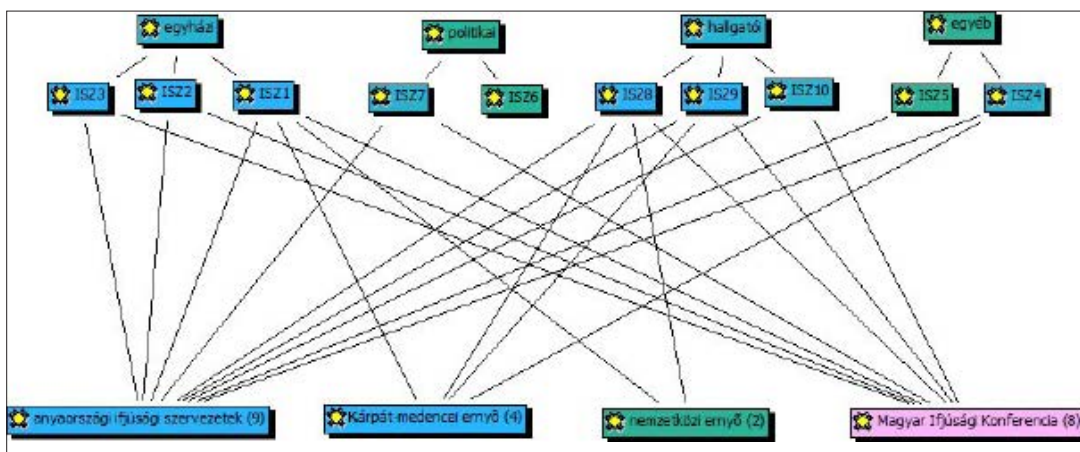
egyházi

politikai

hallgató

egyéb

ISZ3

ISZ2

ISZ1

ISZ7

ISZ6

ISZ8

ISZ9

ISZ10

ISZ5

ISZ4

anyaországi ifjúsági szervezetek (9)

Kárpát-medencei ernyő (4)

nemzetközi ernyő (2)

Magyar Ifjúsági Konferencia (8)